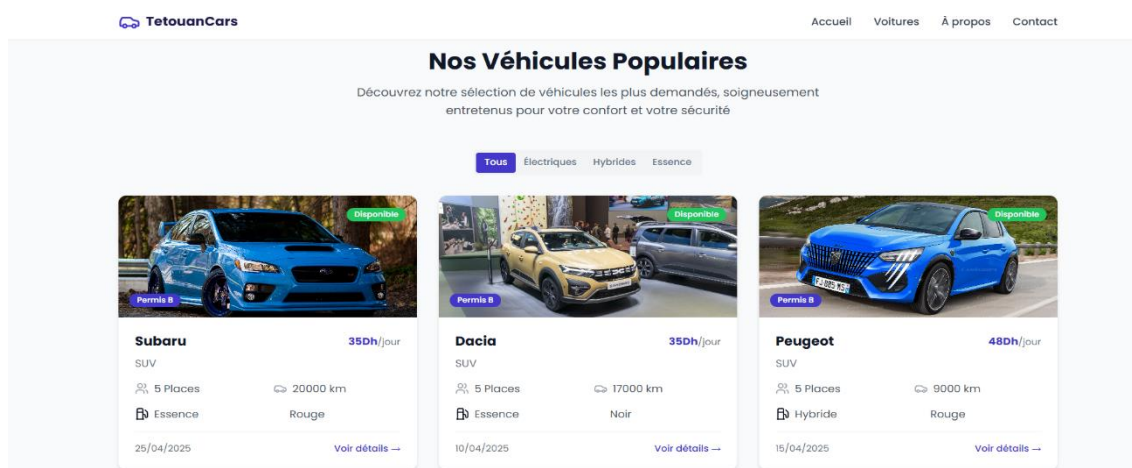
TetouanCars

Accueil Voitures À propos Contact

Nos Véhicules Populaires

Découvrez notre sélection de véhicules les plus demandés, soigneusement entretenus pour votre confort et votre sécurité

Tous Électriques Hybrides Essence

Disponible
Permis B
Subaru 35Dh/jour
SUV
5 Places 20000 km
Essence Rouge
25/04/2025 Voir détails →

Disponible
Permis B
Dacia 35Dh/jour
SUV
5 Places 17000 km
Essence Noir
10/04/2025 Voir détails →

Disponible
Permis B
Peugeot 48Dh/jour
SUV
5 Places 9000 km
Hybride Rouge
15/04/2025 Voir détails →